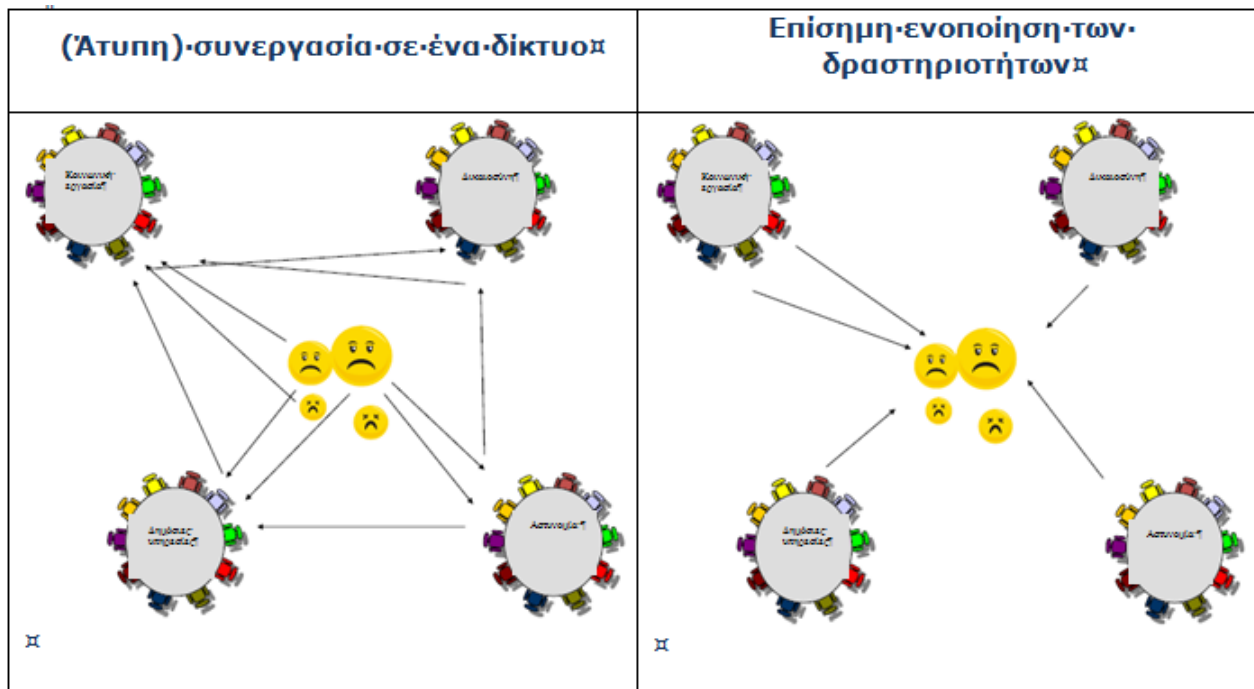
| (Άτυπη)·συνεργασία·σε·ένα·δίκτυο¤ | Επίσημη·ενοποίηση·των·δραστηριοτήτων¤ |
|---|---|
| Κοινωνική·εργασία¶ Δικαιοσύνη¶ Δημόσιες·υπηρεσίες¶ Αστυνομία¶ ¤ | Κοινωνική·εργασία¶ Δικαιοσύνη¶ Δημόσιες·υπηρεσίες¶ Αστυνομία¶ ¤ |